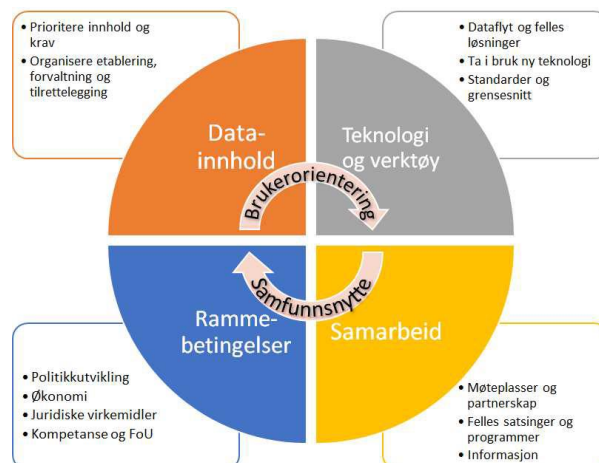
- Prioritere innhold og krav
- Organisere etablering, forvaltning og tilrettelegging

- Dataflyt og felles løsninger
- Ta i bruk ny teknologi
- Standarder og grensesnitt

Datainnhold

Teknologi og verktøy

Brukerorientering

Samfunnsnytte

Rammebetingelser

Samarbeid

- Politikkutvikling
- Økonomi
- Juridiske virkemidler
- Kompetanse og FoU

- Møteplasser og partnerskap
- Felles satsinger og programmer
- Informasjon